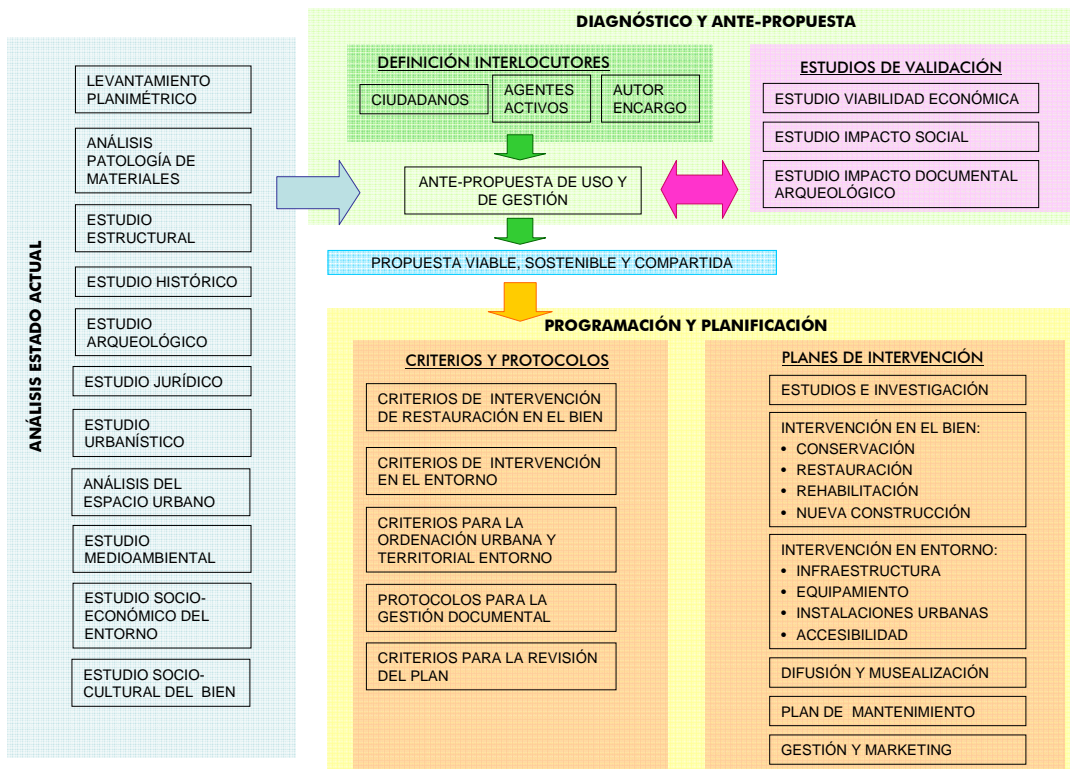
ANÁLISIS ESTADO ACTUAL

LEVANTAMIENTO PLANIMÉTRICO

ANÁLISIS PATOLOGÍA DE MATERIALES

ESTUDIO ESTRUCTURAL

ESTUDIO HISTÓRICO

ESTUDIO ARQUEOLÓGICO

ESTUDIO JURÍDICO

ESTUDIO URBANÍSTICO

ANÁLISIS DEL ESPACIO URBANO

ESTUDIO MEDIOAMBIENTAL

ESTUDIO SOCIO-ECONÓMICO DEL ENTORNO

ESTUDIO SOCIO-CULTURAL DEL BIEN

DIAGNÓSTICO Y ANTE-PROPUESTA

DEFINICIÓN INTERLOCUTORES

CIUDADANOS

AGENTES ACTIVOS

AUTOR ENCARGO

ANTE-PROPUESTA DE USO Y DE GESTIÓN

ESTUDIOS DE VALIDACIÓN

ESTUDIO VIABILIDAD ECONÓMICA

ESTUDIO IMPACTO SOCIAL

ESTUDIO IMPACTO DOCUMENTAL ARQUEOLÓGICO

PROPUESTA VIABLE, SOSTENIBLE Y COMPARTIDA

PROGRAMACIÓN Y PLANIFICACIÓN

CRITERIOS Y PROTOCOLOS

CRITERIOS DE INTERVENCIÓN DE RESTAURACIÓN EN EL BIEN

CRITERIOS DE INTERVENCIÓN EN EL ENTORNO

CRITERIOS PARA LA ORDENACIÓN URBANA Y TERRITORIAL ENTORNO

PROTOCOLOS PARA LA GESTIÓN DOCUMENTAL

CRITERIOS PARA LA REVISIÓN DEL PLAN

PLANES DE INTERVENCIÓN

ESTUDIOS E INVESTIGACIÓN

INTERVENCIÓN EN EL BIEN:
• CONSERVACIÓN
• RESTAURACIÓN
• REHABILITACIÓN
• NUEVA CONSTRUCCIÓN

INTERVENCIÓN EN ENTORNO:
• INFRAESTRUCTURA
• EQUIPAMIENTO
• INSTALACIONES URBANAS
• ACCESIBILIDAD

DIFUSIÓN Y MUSEALIZACIÓN

PLAN DE MANTENIMIENTO

GESTIÓN Y MARKETING